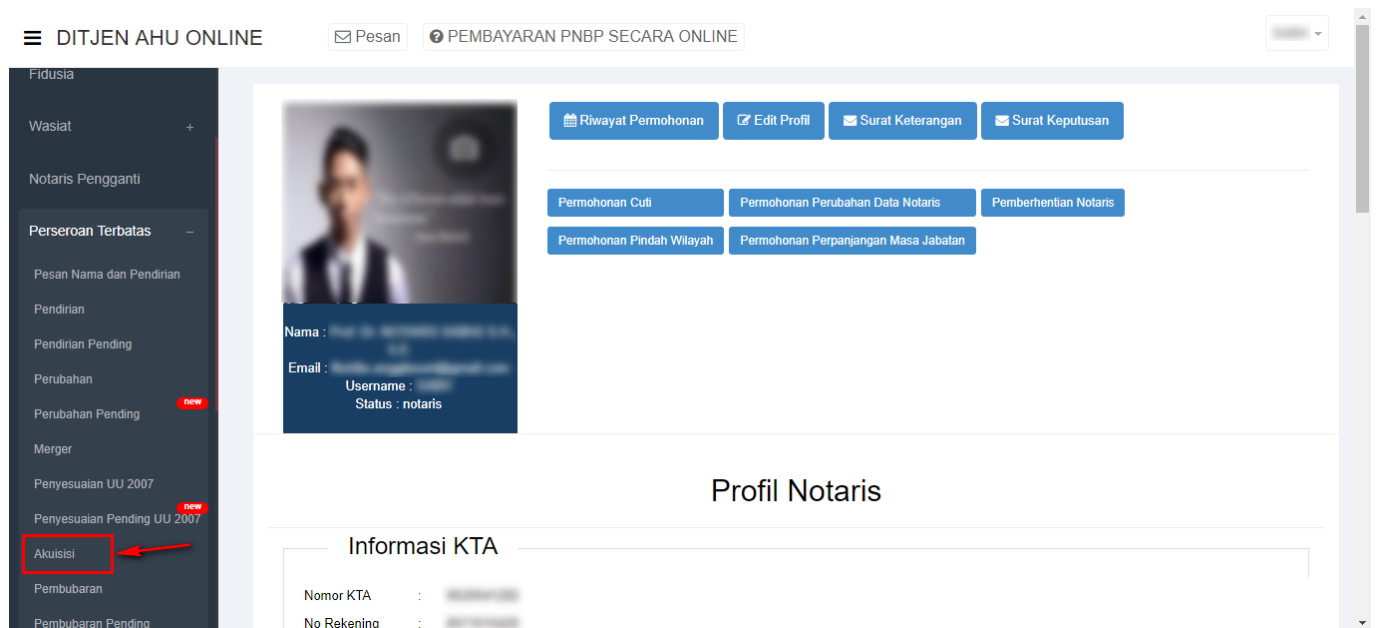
DITJEN AHU ONLINE

Pesan

PEMBAYARAN PNBP SECARA ONLINE

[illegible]

Fidusia

Wasiat +

Notaris Pengganti

Perseroan Terbatas −

Pesan Nama dan Pendirian

Pendirian

Pendirian Pending

Perubahan

Perubahan Pending new

Merger

Penyesuaian UU 2007

Penyesuaian Pending UU 2007 new

Akuisisi

Pembubaran

Pembubaran Pending

Riwayat Permohonan

Edit Profil

Surat Keterangan

Surat Keputusan

Permohonan Cuti

Permohonan Perubahan Data Notaris

Pemberhentian Notaris

Permohonan Pindah Wilayah

Permohonan Perpanjangan Masa Jabatan

Nama : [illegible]

Email : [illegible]

Username : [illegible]

Status : notaris

Profil Notaris

Informasi KTA

Nomor KTA : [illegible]

No Rekening : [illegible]